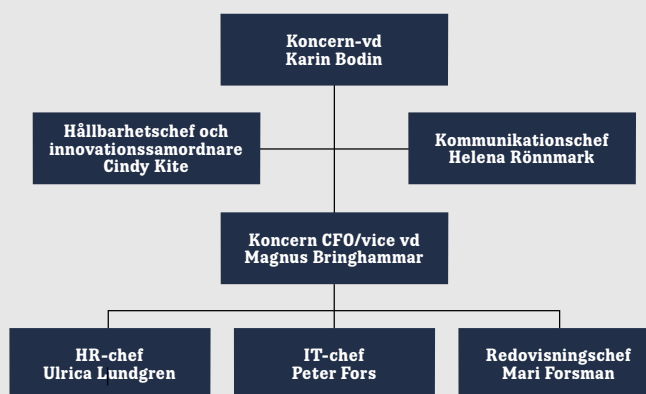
Koncern-vd
Karin Bodin

Hållbarhetschef och innovationssamordnare
Cindy Kite

Kommunikationschef
Helena Rönnmark

Koncern CFO/vice vd
Magnus Bringhammar

HR-chef
Ulrica Lundgren

IT-chef
Peter Fors

Redovisningschef
Mari Forsman